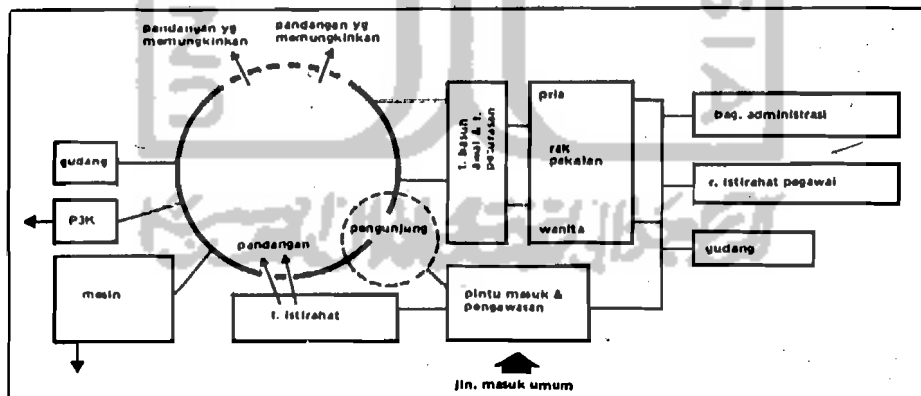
pandangan yg memungkinkan

pandangan yg memungkinkan

gudang

P3K

mesin

pandangan

pengunjung

t. istirahat

t. basuh awal & t. peturasan

pria

rak pakaian

wanita

pintu masuk & pengawasan

jln. masuk umum

bag. administrasi

r. istirahat pegawai

gudang